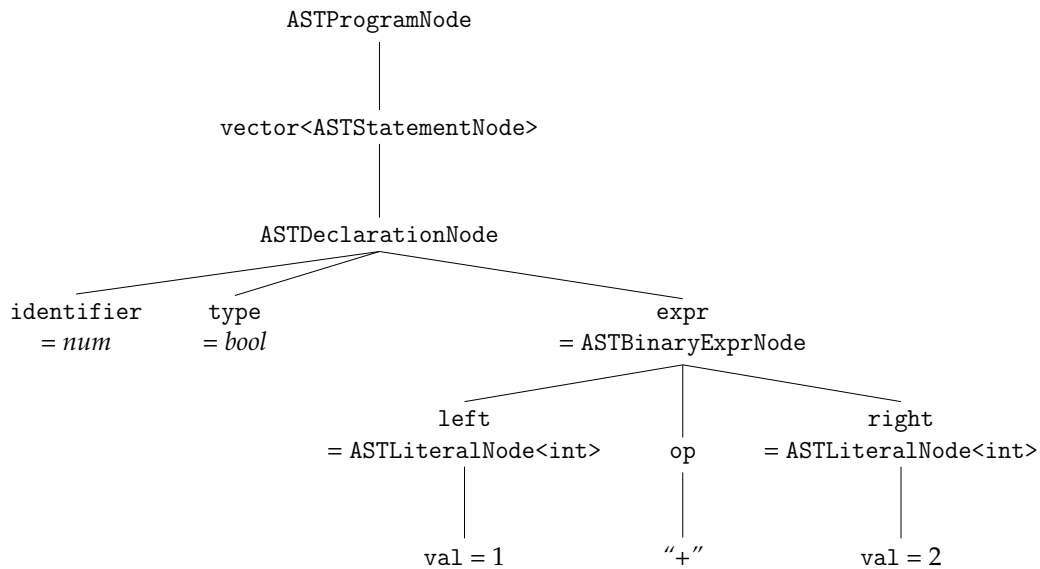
ASTProgramNode

vector<ASTStatementNode>

ASTDeclarationNode

identifier
= *num*

type
= *bool*

expr
= ASTBinaryExprNode

left
= ASTLiteralNode<int>

op

right
= ASTLiteralNode<int>

val = 1

“+”

val = 2